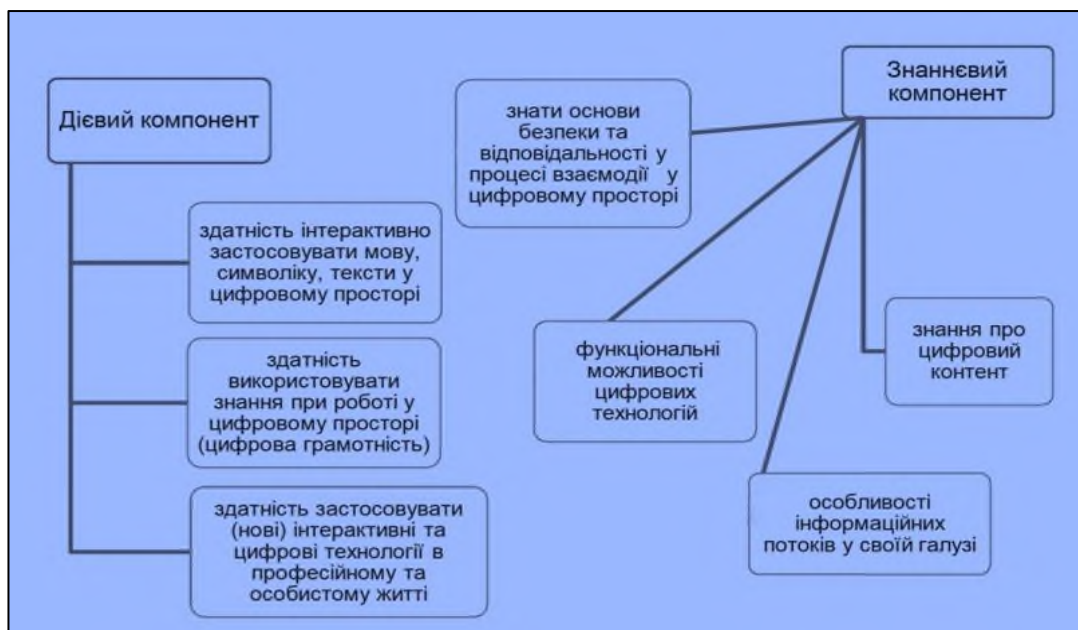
Дієвий компонент

здатність інтерактивно застосовувати мову, символіку, тексти у цифровому просторі

здатність використовувати знання при роботі у цифровому просторі (цифрова грамотність)

здатність застосовувати (нові) інтерактивні та цифрові технології в професійному та особистому житті

знати основи безпеки та відповідальності у процесі взаємодії у цифровому просторі

Знаннєвий компонент

функціональні можливості цифрових технологій

знання про цифровий контент

особливості інформаційних потоків у своїй галузі